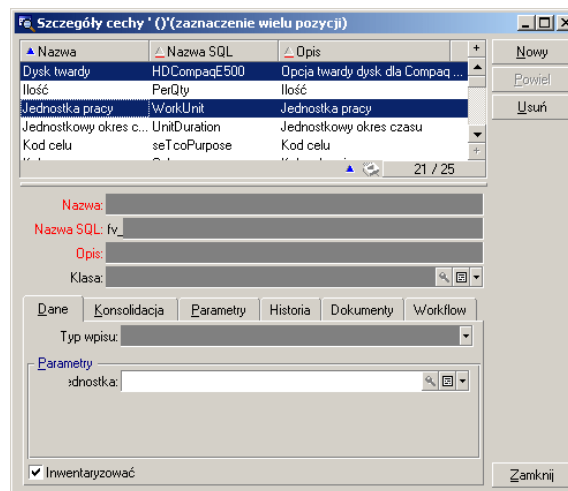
Szczegóły cechy ' ()'(zaznaczenie wielu pozycji)

| Nazwa | Nazwa SQL | Opis |
|---|---|---|
| Dysk twardy | HDCompaqE500 | Opcja twardy dysk dla Compaq ... |
| Ilość | PerQty | Ilość |
| Jednostka pracy | WorkUnit | Jednostka pracy |
| Jednostkowy okres c... | UnitDuration | Jednostkowy okres czasu |
| Kod celu | seTcoPurpose | Kod celu |

21 / 25

Nowy
Powiel
Usuń

Nazwa:
Nazwa SQL: fv_
Opis:
Klasa:

Dane | Konsolidacja | Parametry | Historia | Dokumenty | Workflow

Typ wpisu:

Parametry
Jednostka:

Inwentaryzować

Zamknij